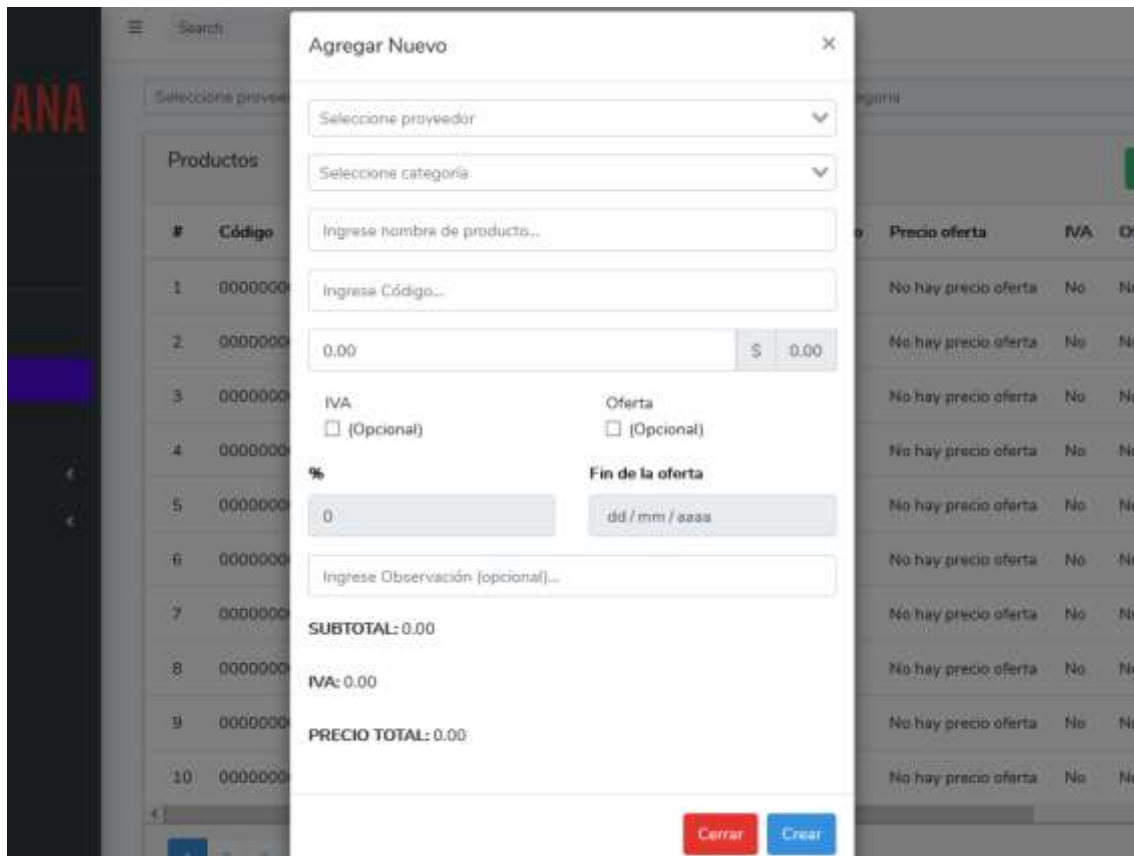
ANA

Search

Seleccione provee

egoria

Productos

| # | Código | | Precio oferta | IVA |
|---|---|---|---|---|
| 1 | 000000 | | No hay precio oferta | No |
| 2 | 000000 | | No hay precio oferta | No |
| 3 | 000000 | | No hay precio oferta | No |
| 4 | 000000 | | No hay precio oferta | No |
| 5 | 000000 | | No hay precio oferta | No |
| 6 | 000000 | | No hay precio oferta | No |
| 7 | 000000 | | No hay precio oferta | No |
| 8 | 000000 | | No hay precio oferta | No |
| 9 | 000000 | | No hay precio oferta | No |
| 10 | 000000 | | No hay precio oferta | No |

Agregar Nuevo

×

Seleccione proveedor

Seleccione categoría

Ingrese nombre de producto...

Ingrese Código...

0.00

$ 0.00

IVA
☐ (Opcional)

Oferta
☐ (Opcional)

%

0

Fin de la oferta

dd / mm / aaaa

Ingrese Observación (opcional)...

SUBTOTAL: 0.00

IVA: 0.00

PRECIO TOTAL: 0.00

Cerrar

Crear